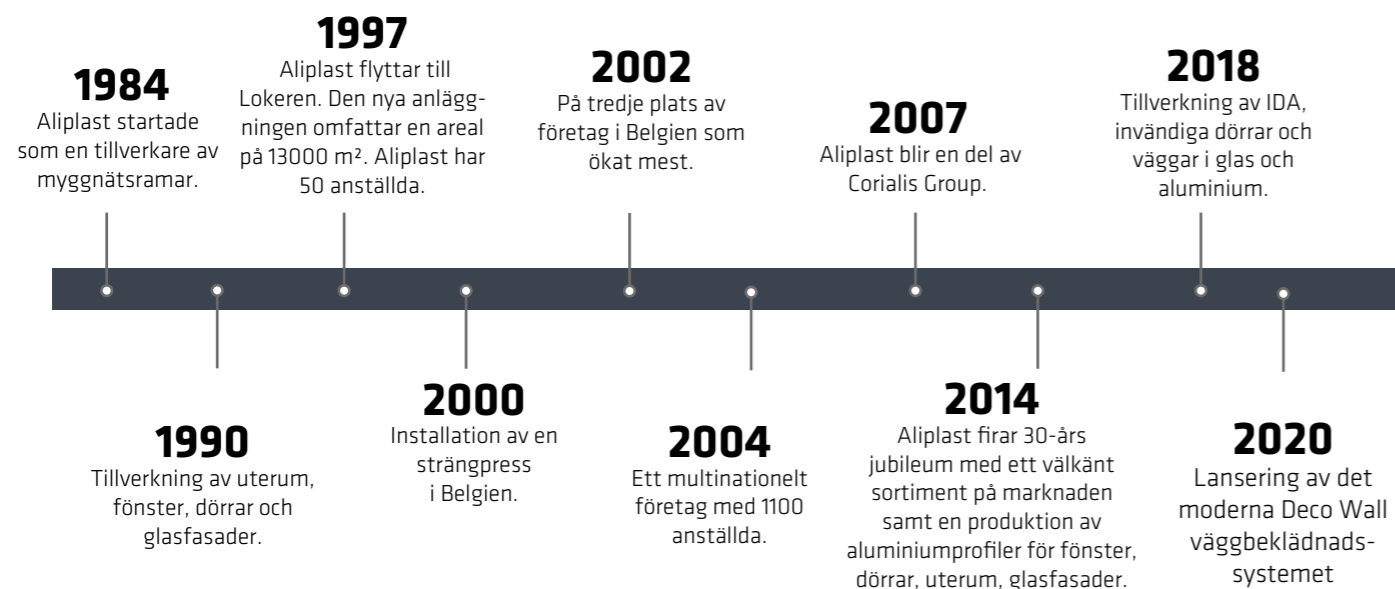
1984
Aliplast startade som en tillverkare av myggnätsramar.

1990
Tillverkning av uterum, fönster, dörrar och glasfasader.

1997
Aliplast flyttar till Lokeren. Den nya anläggningen omfattar en areal på 13000 m². Aliplast har 50 anställda.

2000
Installation av en strängpress i Belgien.

2002
På tredje plats av företag i Belgien som ökat mest.

2004
Ett multinationelt företag med 1100 anställda.

2007
Aliplast blir en del av Corialis Group.

2014
Aliplast firar 30-års jubileum med ett välkänt sortiment på marknaden samt en produktion av aluminiumprofiler för fönster, dörrar, uterum, glasfasader.

2018
Tillverkning av IDA, invändiga dörrar och väggar i glas och aluminium.

2020
Lansering av det moderna Deco Wall väggbeklädnadssystemet